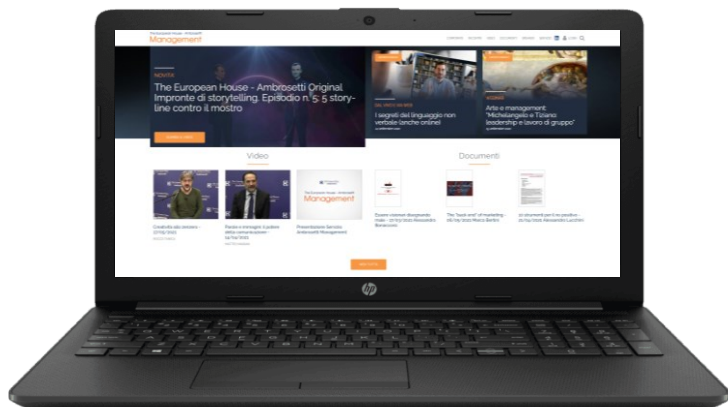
The European House - Ambrosetti
Management

NOVITÀ
The European House - Ambrosetti Original Impronte di storytelling. Episodio n. 5: 5 storyline contro il mostro

I segreti del linguaggio non verbale (anche online)

Arte e management: "Michelangelo e Tiziano leadership e lavoro di gruppo"

Video

Documenti

Management

Presentazione Servizio Ambrosetti Management

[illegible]

hp